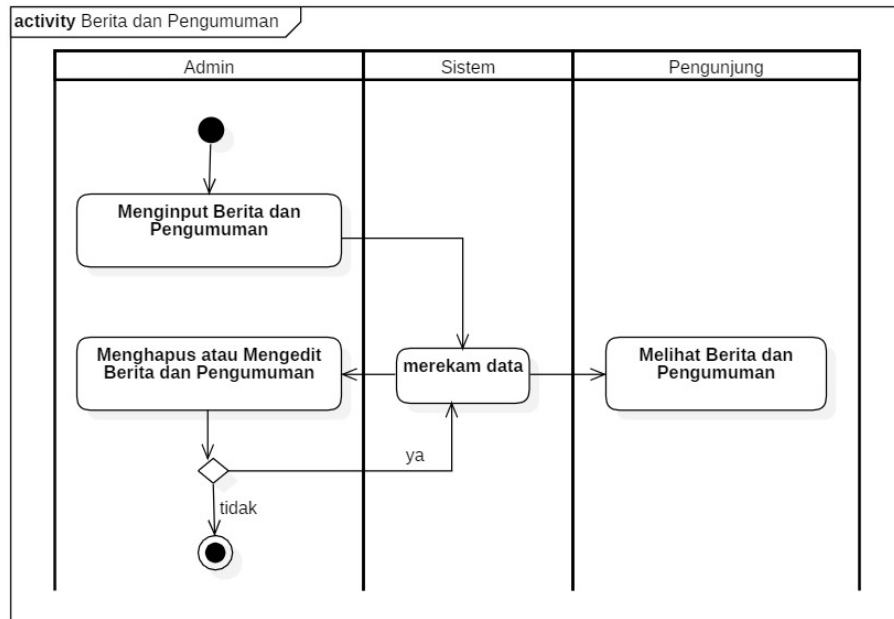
activity Berita dan Pengumuman

| Admin | Sistem | Pengunjung |
|---|---|---|

Menginput Berita dan Pengumuman

Menghapus atau Mengedit Berita dan Pengumuman

merekam data

Melihat Berita dan Pengumuman

ya

tidak